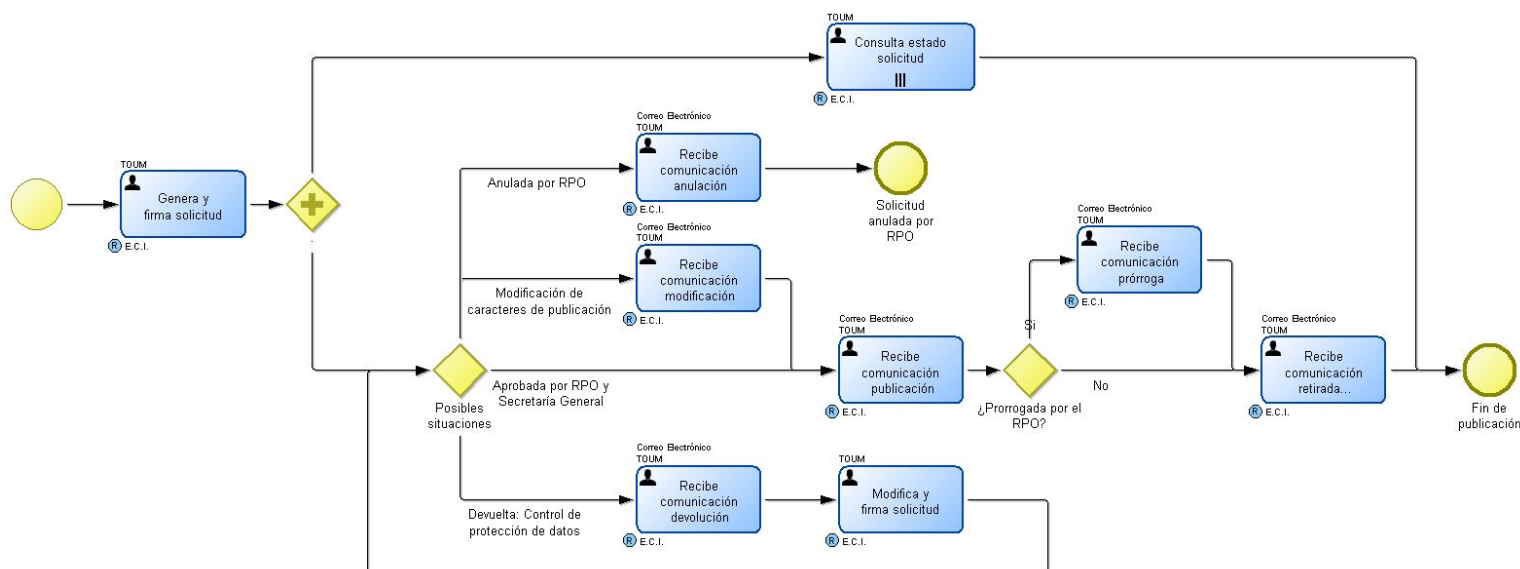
TOUM
Consulta estado solicitud
R E.C.I.

TOUM
Genera y firma solicitud
R E.C.I.

Correo Electrónico
TOUM
Recibe comunicación anulación
R E.C.I.

Anulada por RPO

Solicitud anulada por RPO

Correo Electrónico
TOUM
Recibe comunicación modificación
R E.C.I.

Modificación de caracteres de publicación

Correo Electrónico
TOUM
Recibe comunicación prórroga
R E.C.I.

Si

Correo Electrónico
TOUM
Recibe comunicación publicación
R E.C.I.

Aprobada por RPO y Secretaría General

Posibles situaciones

¿Prorrogada por el RPO?

No

Correo Electrónico
TOUM
Recibe comunicación retirada...
R E.C.I.

Fin de publicación

Correo Electrónico
TOUM
Recibe comunicación devolución
R E.C.I.

Devuelta: Control de protección de datos

TOUM
Modifica y firma solicitud
R E.C.I.